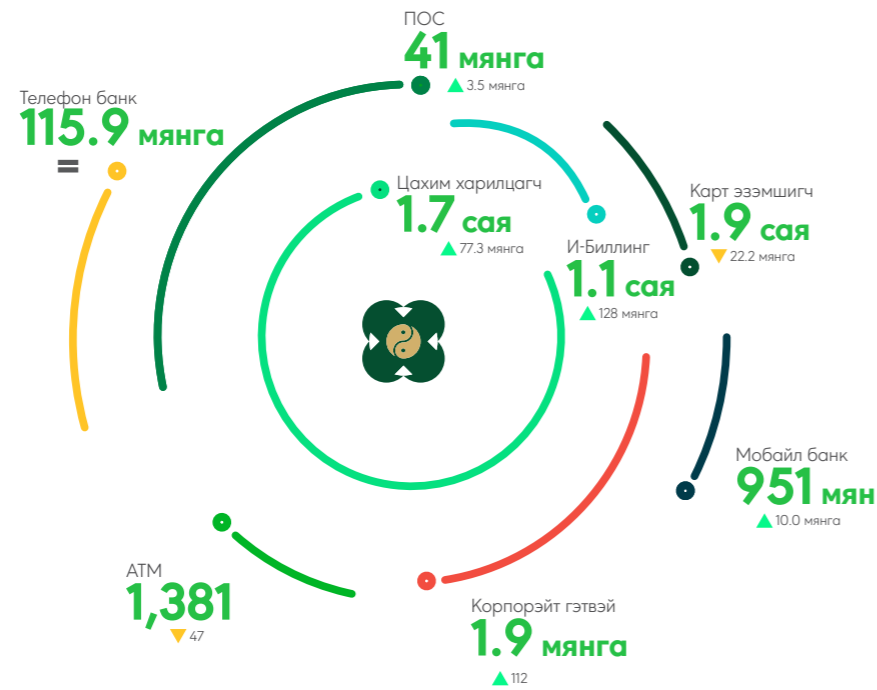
ПОС
41 мянга
3.5 мянга

Телефон банк
115.9 мянга
=

Цахим харилцагч
1.7 сая
77.3 мянга

Карт эзэмшигч
1.9 сая
22.2 мянга

И-Биллинг
1.1 сая
128 мянга

Мобайл банк
951 мян
10.0 мянга

АТМ
1,381
47

Корпорэйт гэтвэй
1.9 мянга
112